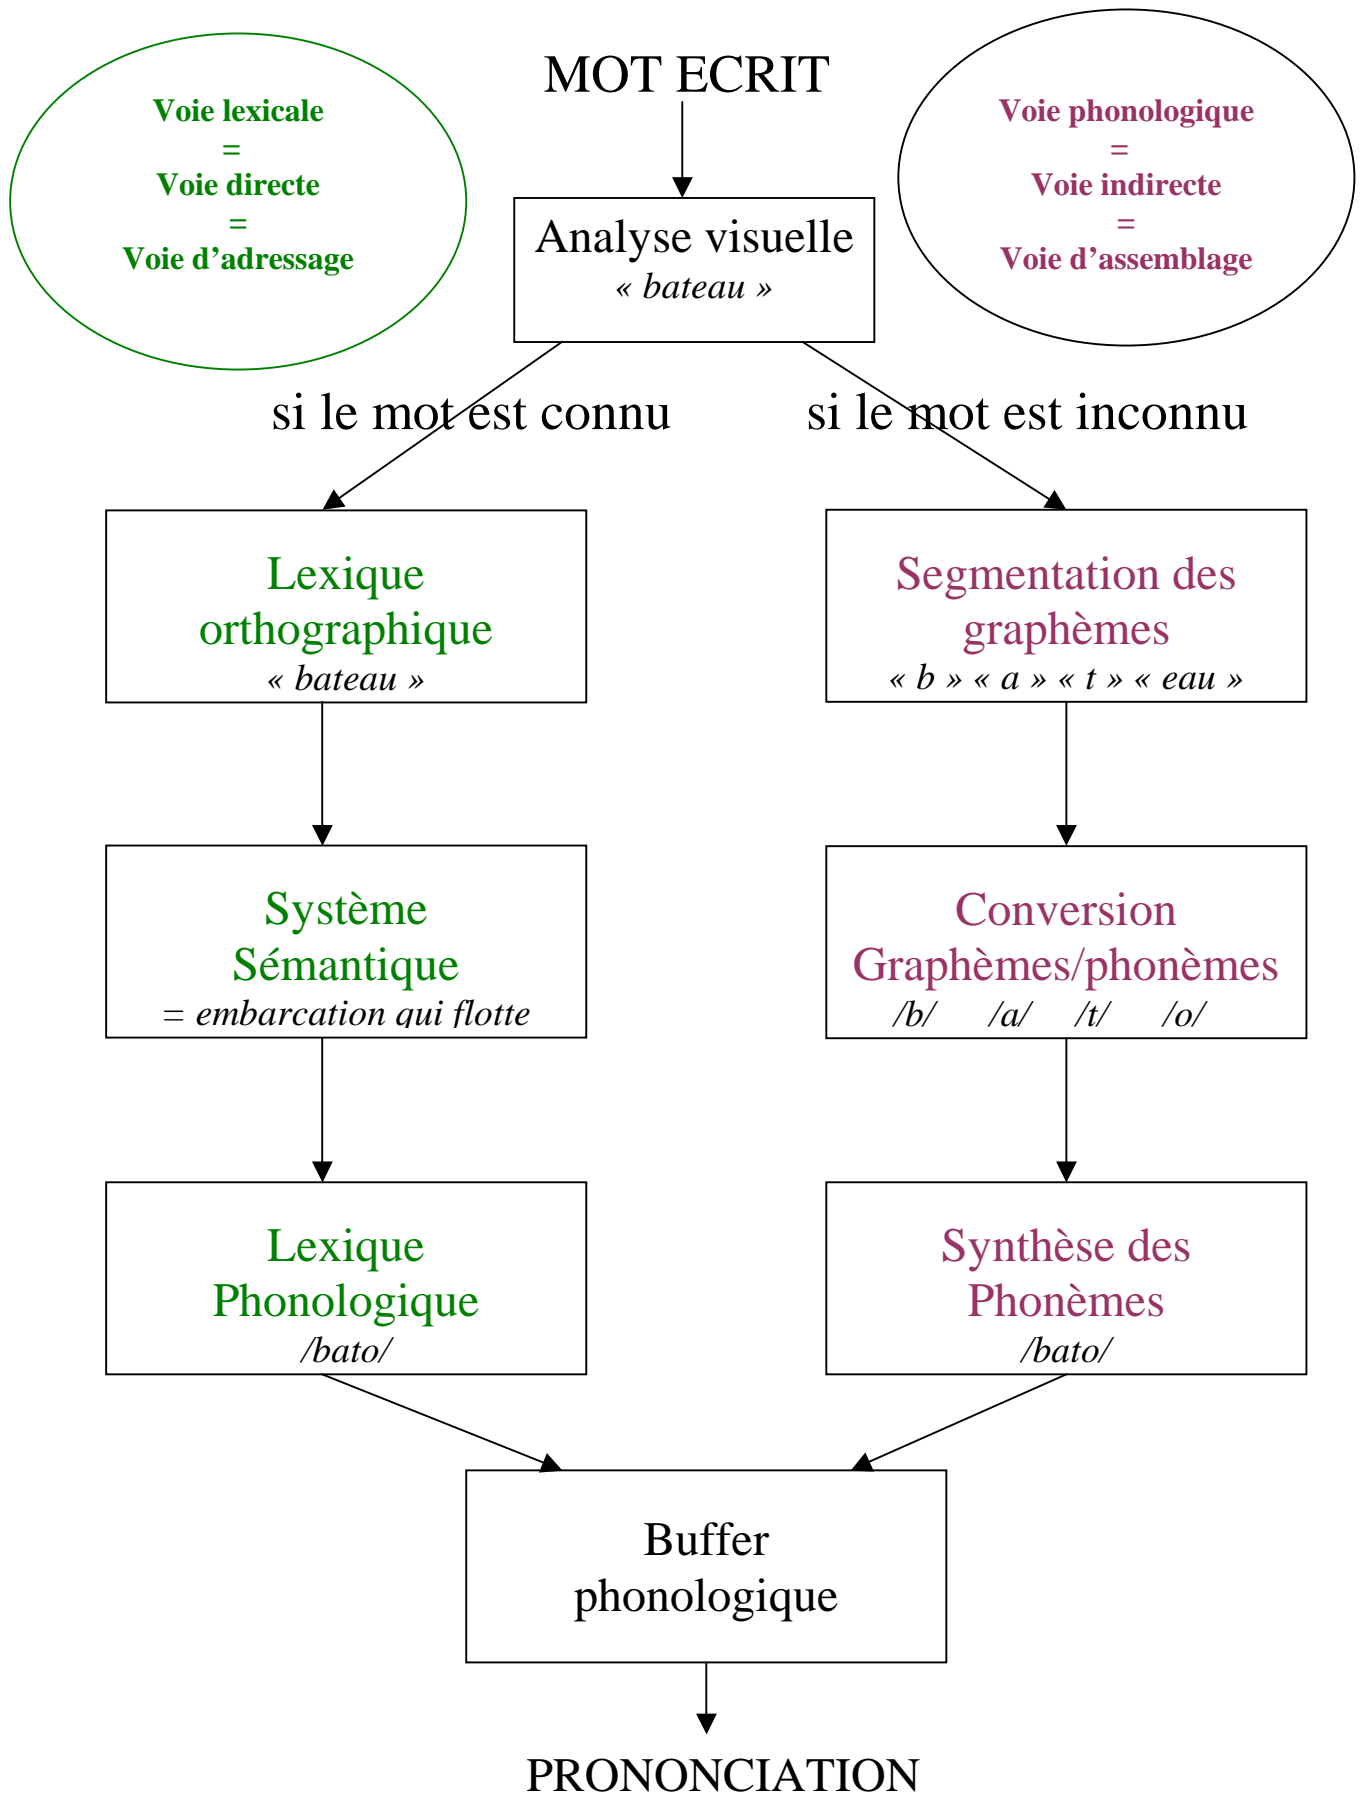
Voie lexicale
=
Voie directe
=
Voie d’adressage

MOT ECRIT

Voie phonologique
=
Voie indirecte
=
Voie d’assemblage

Analyse visuelle
« bateau »

si le mot est connu

si le mot est inconnu

Lexique orthographique
« bateau »

Segmentation des graphèmes
« b » « a » « t » « eau »

Système Sémantique
= embarcation qui flotte

Conversion Graphèmes/phonèmes
/b/ /a/ /t/ /o/

Lexique Phonologique
/bato/

Synthèse des Phonèmes
/bato/

Buffer phonologique

PRONONCIATION